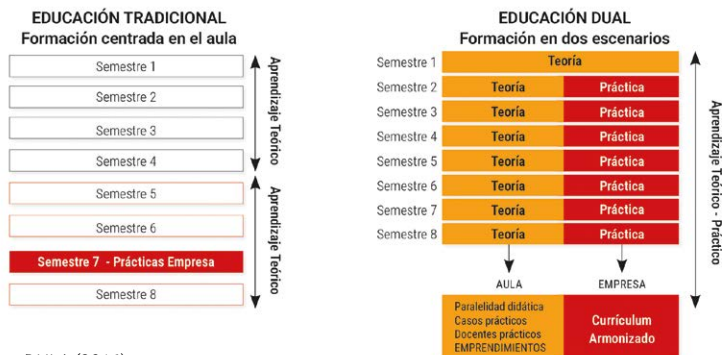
EDUCACIÓN TRADICIONAL
Formación centrada en el aula

Semestre 1
Semestre 2
Semestre 3
Semestre 4
Semestre 5
Semestre 6
Semestre 7 - Prácticas Empresa
Semestre 8

Aprendizaje Teórico
Aprendizaje Teórico

EDUCACIÓN DUAL
Formación en dos escenarios

| | | |
|---|---|---|
| Semestre 1 | Teoría | |
| Semestre 2 | Teoría | Práctica |
| Semestre 3 | Teoría | Práctica |
| Semestre 4 | Teoría | Práctica |
| Semestre 5 | Teoría | Práctica |
| Semestre 6 | Teoría | Práctica |
| Semestre 7 | Teoría | Práctica |
| Semestre 8 | Teoría | Práctica |

AULA
EMPRESA

Paralelidad didáctica
Casos prácticos
Docentes prácticos
EMPRENDIMIENTOS

Currículum Armonizado

Aprendizaje Teórico - Práctico

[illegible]